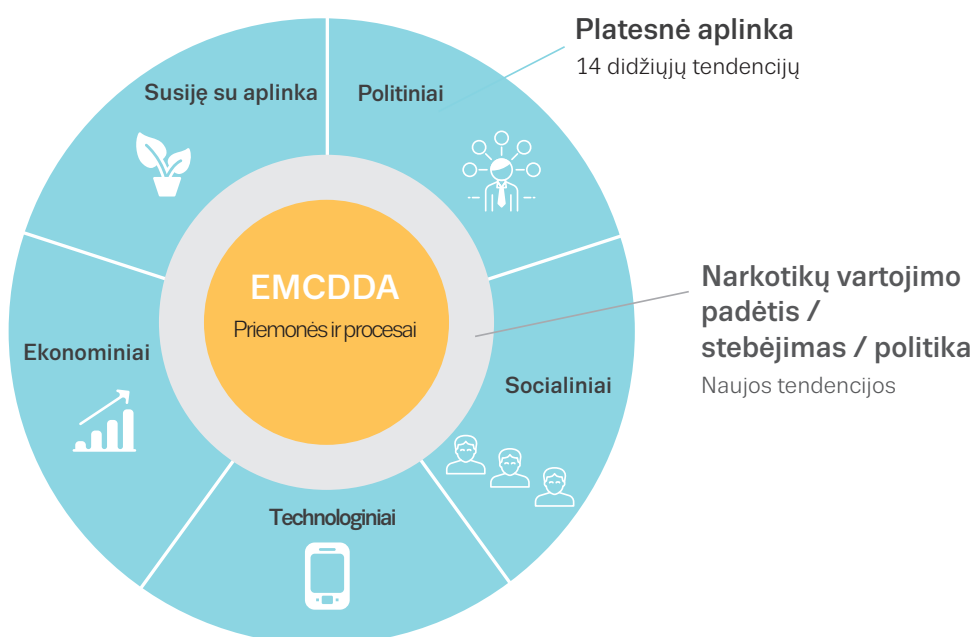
Platesnė aplinka
14 didžiųjų tendencijų

Susiję su aplinka

Politiniai

EMCDDA
Priemonės ir procesai

Narkotikų vartojimo padėtis / stebėjimas / politika
Naujos tendencijos

Ekonominiai

Socialiniai

Technologiniai